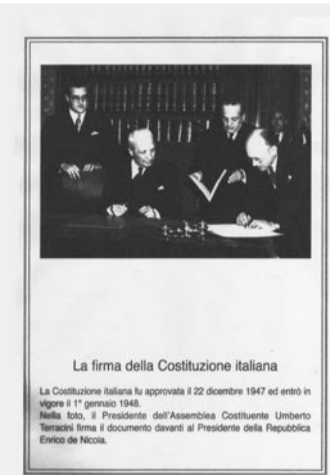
La firma della Costituzione italiana

La Costituzione italiana fu approvata il 22 dicembre 1947 ed entrò in vigore il 1° gennaio 1948.
Nella foto, il Presidente dell'Assemblea Costituente Umberto Terracini firma il documento davanti al Presidente della Repubblica Enrico de Nicola.